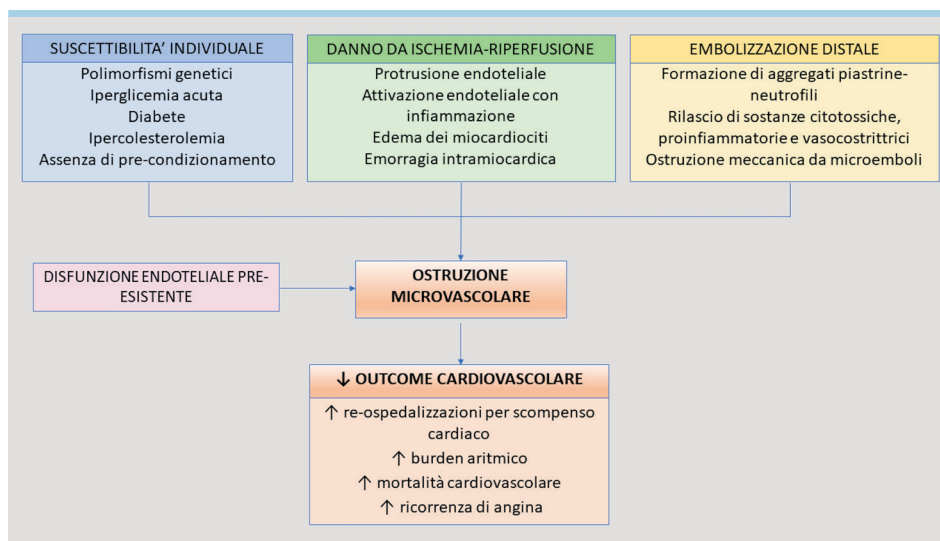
SUSCETTIBILITA' INDIVIDUALE

Polimorfismi genetici
Iperglicemia acuta
Diabete
Ipercolesterolemia
Assenza di pre-condizionamento

DANNO DA ISCHEMIA-RIPERFUSIONE

Protrusione endoteliale
Attivazione endoteliale con infiammazione
Edema dei miocardiociti
Emorragia intramiocardica

EMBOLIZZAZIONE DISTALE

Formazione di aggregati piastrine-neutrofili
Rilascio di sostanze citotossiche, proinfiammatorie e vasocostrittrici
Ostruzione meccanica da microemboli

DISFUNZIONE ENDOTELIALE PRE-ESISTENTE

OSTRUZIONE MICROVASCOLARE

↓ OUTCOME CARDIOVASCOLARE

↑ re-ospedalizzazioni per scompenso cardiaco
↑ burden aritmico
↑ mortalità cardiovascolare
↑ ricorrenza di angina